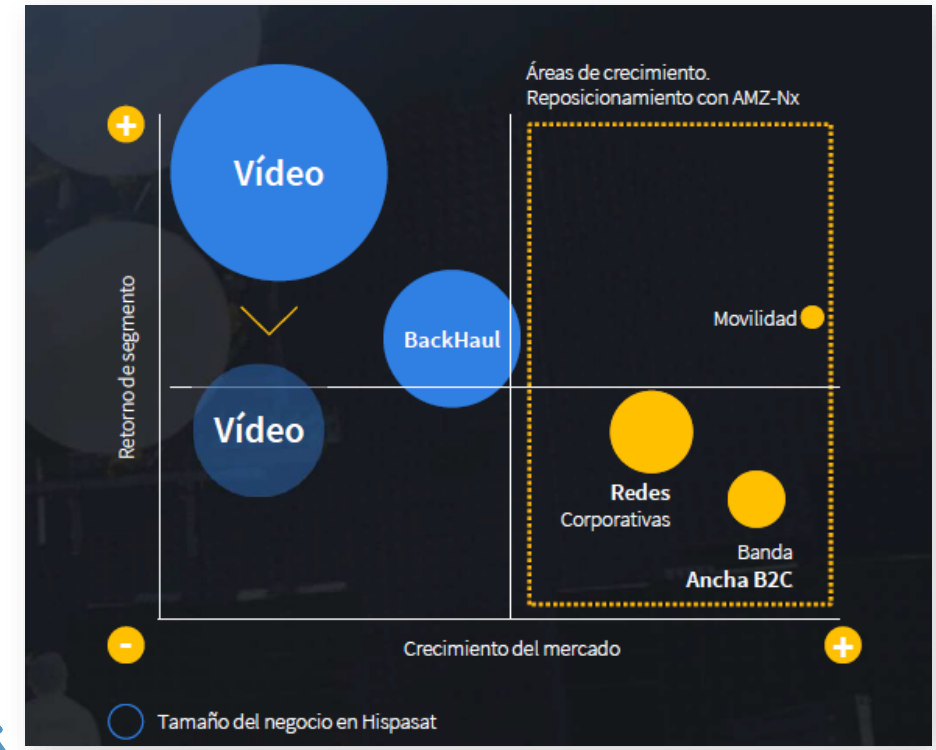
Áreas de crecimiento.
Reposicionamiento con AMZ-Nx

+

Vídeo

Retorno de segmento

BackHaul

Movilidad

Vídeo

Redes
Corporativas

Banda
Ancha B2C

-

Crecimiento del mercado

+

Tamaño del negocio en Hispasat